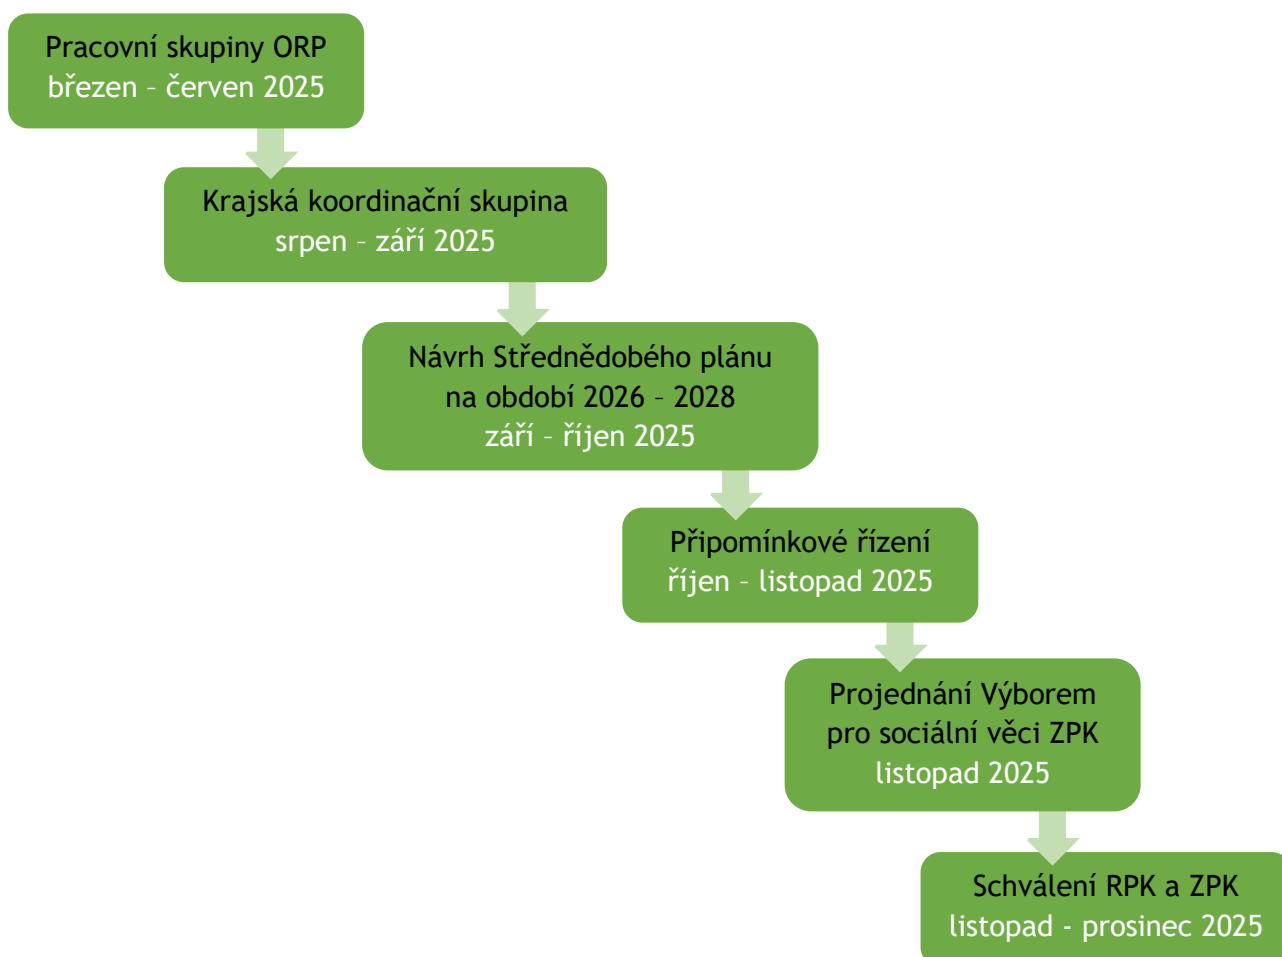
Pracovní skupiny ORP
březen – červen 2025

Krajská koordinační skupina
srpen – září 2025

Návrh Střednědobého plánu na období 2026 – 2028
září – říjen 2025

Připomínkové řízení
říjen – listopad 2025

Projednání Výborem pro sociální věci ZPK
listopad 2025

Schválení RPK a ZPK
listopad - prosinec 2025